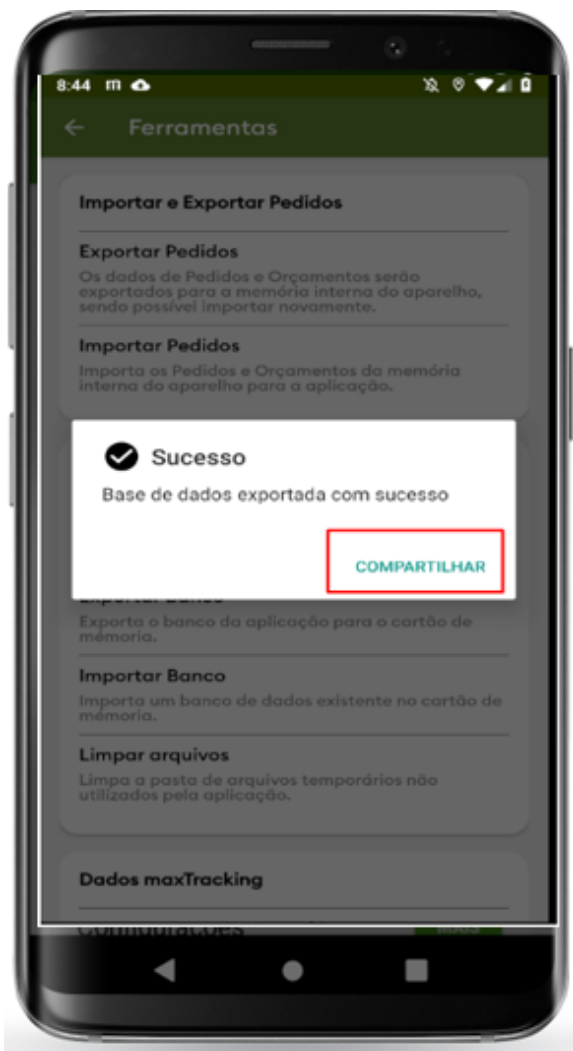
8:44

Ferramentas

Importar e Exportar Pedidos

Exportar Pedidos
Os dados de Pedidos e Orçamentos serão exportados para a memória interna do aparelho, sendo possível importar novamente.

Importar Pedidos
Importa os Pedidos e Orçamentos da memória interna do aparelho para a aplicação.

Sucesso
Base de dados exportada com sucesso

COMPARTILHAR

Exportar Banco
Exporta o banco da aplicação para o cartão de memória.

Importar Banco
Importa um banco de dados existente no cartão de memória.

Limpar arquivos
Limpa a pasta de arquivos temporários não utilizados pela aplicação.

Dados maxTracking

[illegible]